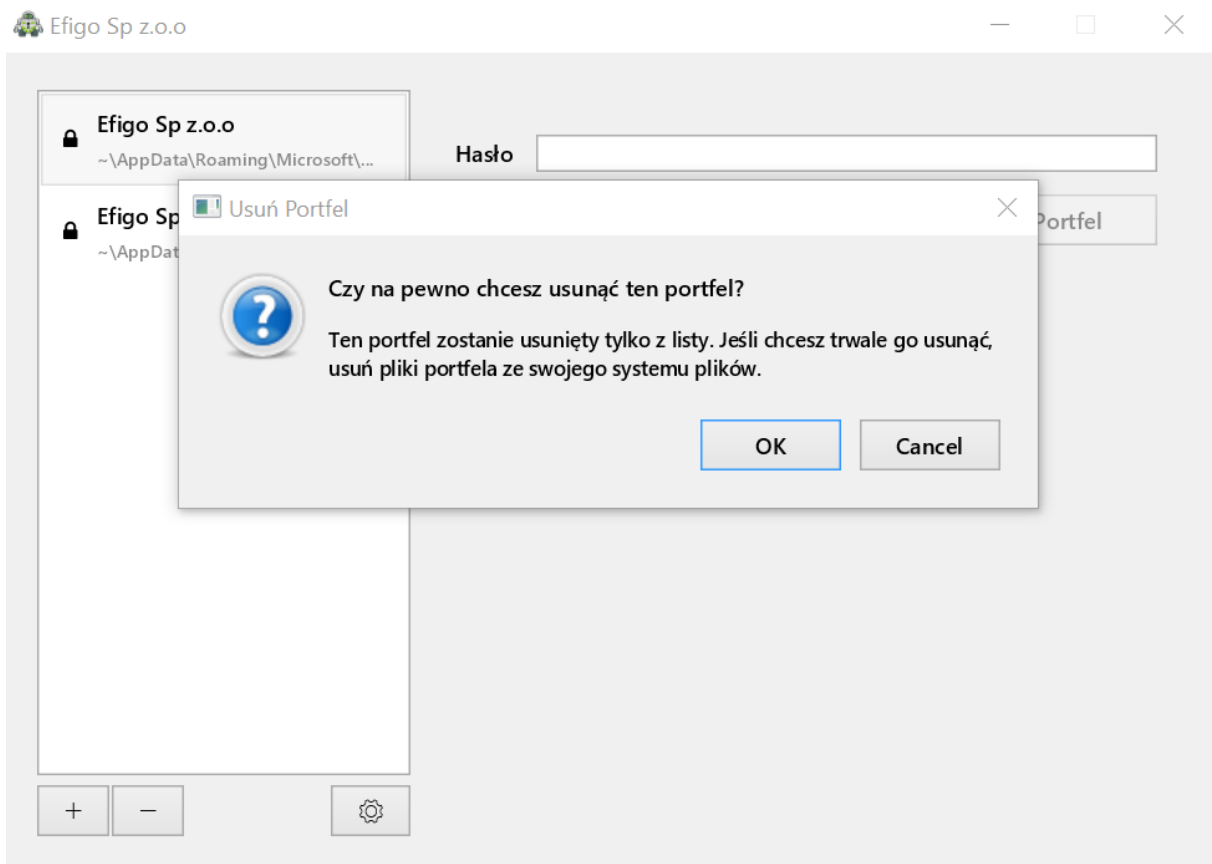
Efigo Sp z.o.o

Efigo Sp z.o.o
~\AppData\Roaming\Microsoft\...

Efigo Sp
~\AppDat

Hasło

Portfel

Usuń Portfel

Czy na pewno chcesz usunąć ten portfel?

Ten portfel zostanie usunięty tylko z listy. Jeśli chcesz trwale go usunąć, usuń pliki portfela ze swojego systemu plików.

OK

Cancel

+

−